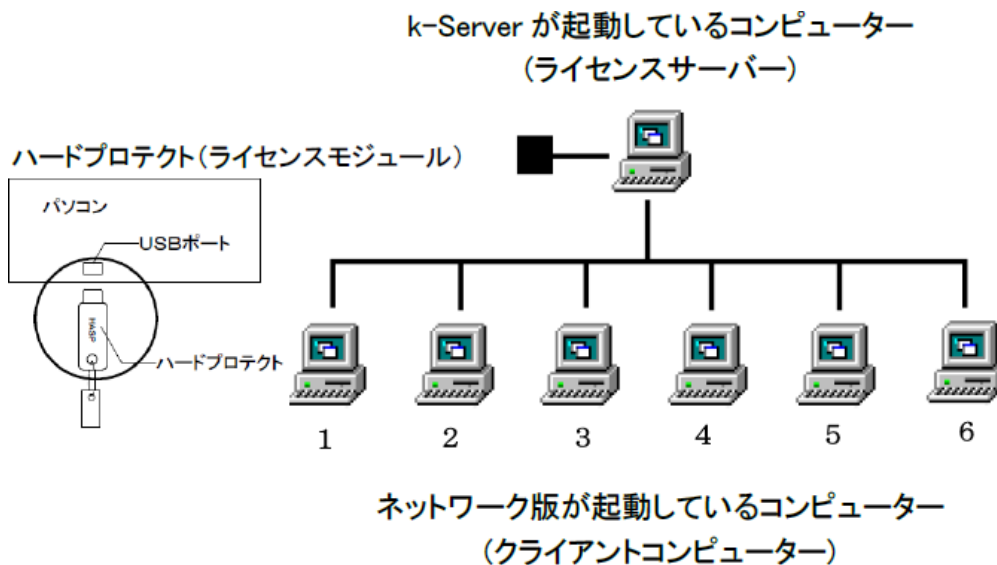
k-Server が起動しているコンピューター
(ライセンスサーバー)

ハードプロテクト(ライセンスモジュール)

パソコン

USBポート

HASP

ハードプロテクト

1

2

3

4

5

6

ネットワーク版が起動しているコンピューター
(クライアントコンピューター)